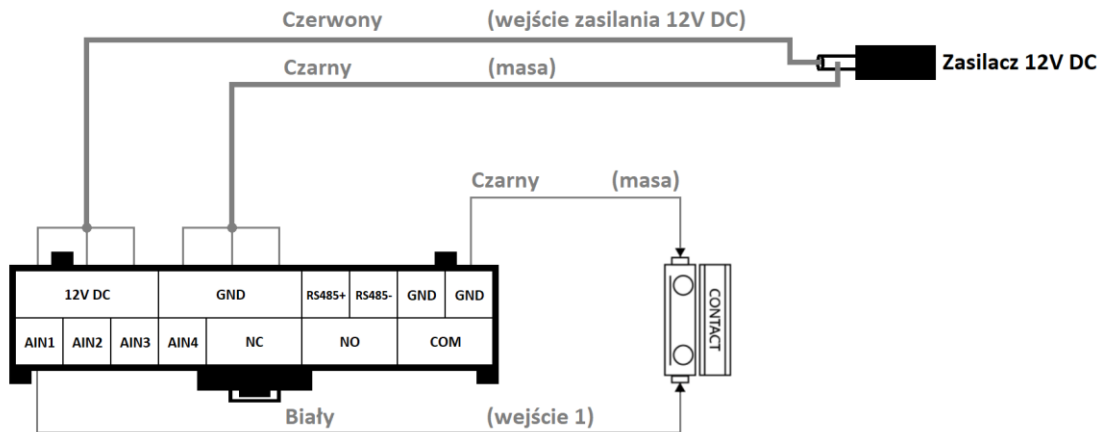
Czerwony (wejście zasilania 12V DC)

Czarny (masa)

Zasilacz 12V DC

Czarny (masa)

| 12V DC | | | GND | | RS485+ | RS485- | GND | GND |
|---|---|---|---|---|---|---|---|---|
| AIN1 | AIN2 | AIN3 | AIN4 | NC | NO | | COM | |

CONTACT

Biały (wejście 1)